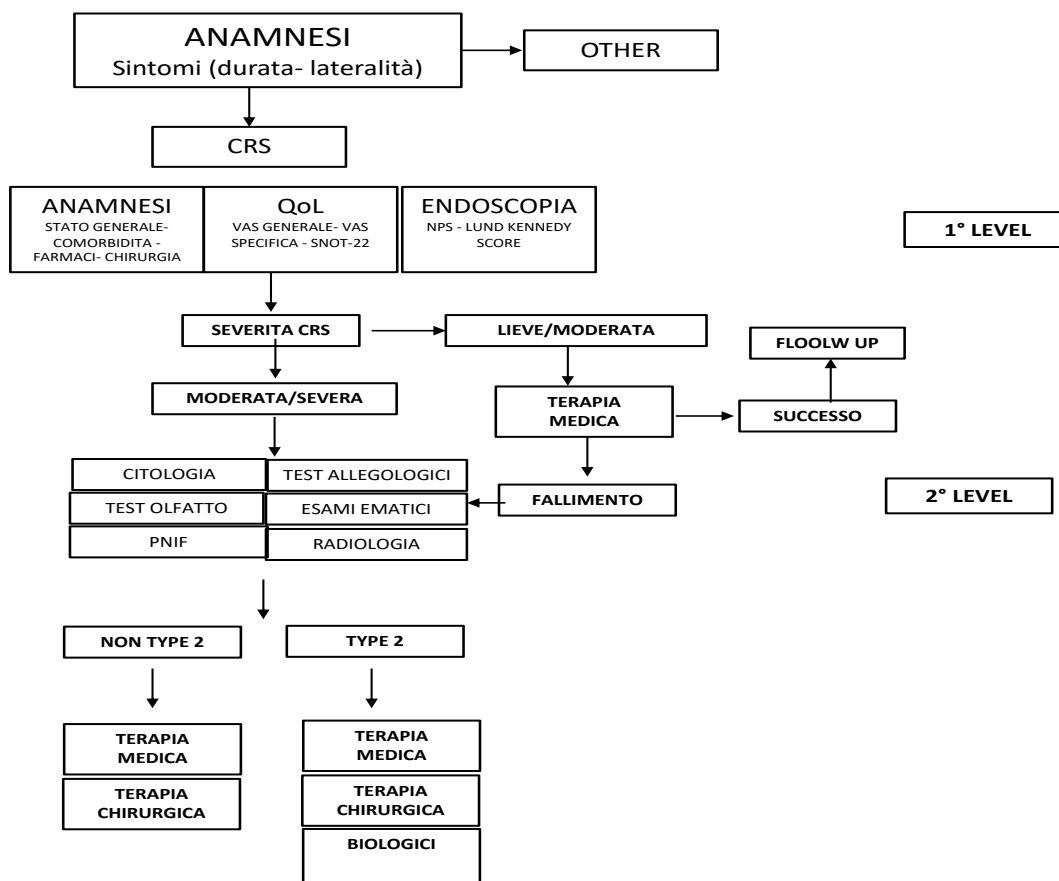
ANAMNESI
Sintomi (durata- lateralità)

OTHER

CRS

ANAMNESI
STATO GENERALE- COMORBIDITA - FARMACI- CHIRURGIA

QoL
VAS GENERALE- VAS SPECIFICA - SNOT-22

ENDOSCOPIA
NPS - LUND KENNEDY SCORE

1° LEVEL

SEVERITA CRS

LIEVE/MODERATA

FLOOLW UP

MODERATA/SEVERA

TERAPIA MEDICA

SUCCESSO

CITOLOGIA

TEST ALLEGOLOGICI

TEST OLFATTO

ESAMI EMATICI

FALLIMENTO

2° LEVEL

PNIF

RADIOLOGIA

NON TYPE 2

TYPE 2

TERAPIA MEDICA

TERAPIA CHIRURGICA

TERAPIA MEDICA

TERAPIA CHIRURGICA

BIOLOGICI